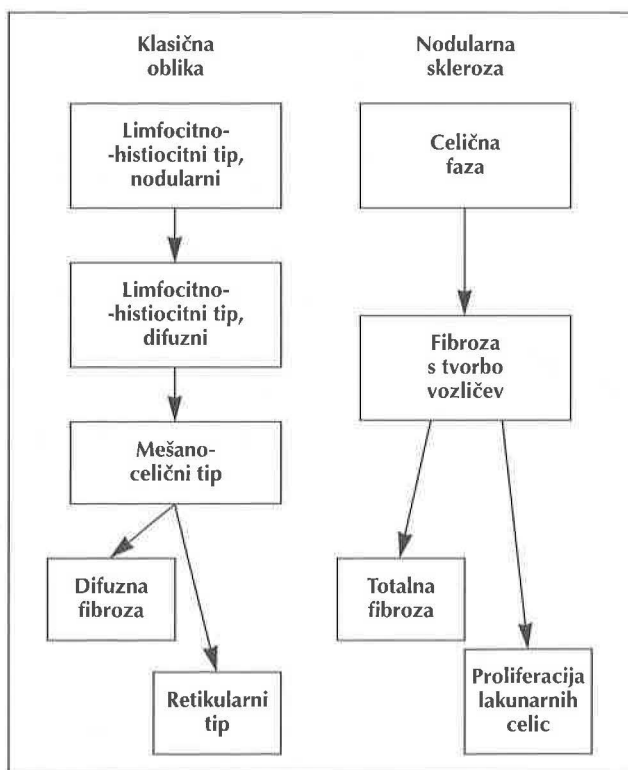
Klasična oblika

Limfocitno-histiocitni tip, nodularni

Limfocitno-histiocitni tip, difuzni

Mešano-celični tip

Difuzna fibroza

Retikularni tip

Nodularna skleroza

Celična faza

Fibroza s tvorbo vozličev

Totalna fibroza

Proliferacija lakunarnih celic